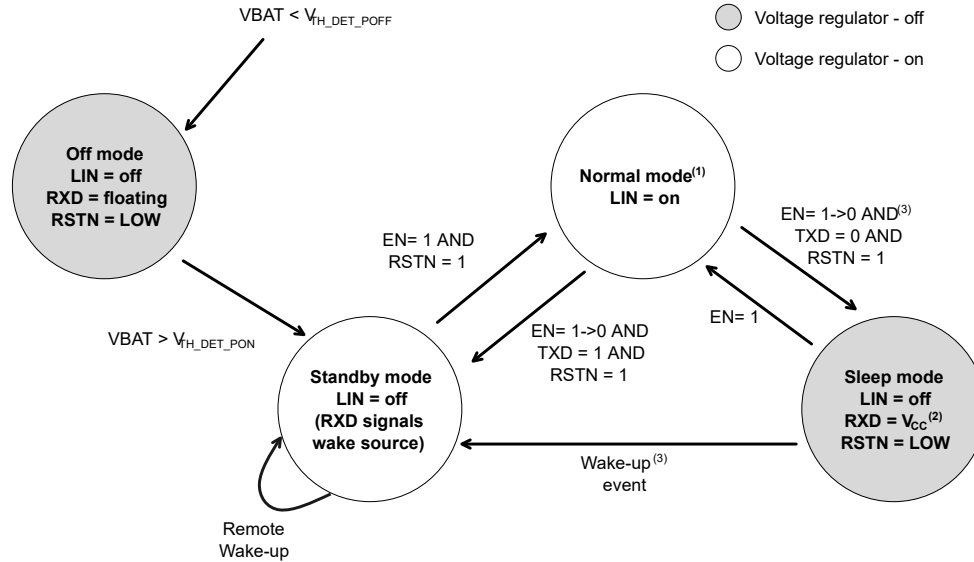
$VBAT < V_{TH\_DET\_POFF}$

Voltage regulator - off

Voltage regulator - on

**Off mode**
**LIN = off**
**RXD = floating**
**RSTN = LOW**

**Normal mode$^{(1)}$**
**LIN = on**

EN= 1 AND
RSTN = 1

EN= 1->0 AND$^{(3)}$
TXD = 0 AND
RSTN = 1

$VBAT > V_{TH\_DET\_PON}$

EN= 1->0 AND
TXD = 1 AND
RSTN = 1

EN= 1

**Standby mode**
**LIN = off**
**(RXD signals wake source)**

**Sleep mode**
**LIN = off**
**RXD = $V_{CC}$$^{(2)}$**
**RSTN = LOW**

Wake-up$^{(3)}$
event

Remote
Wake-up